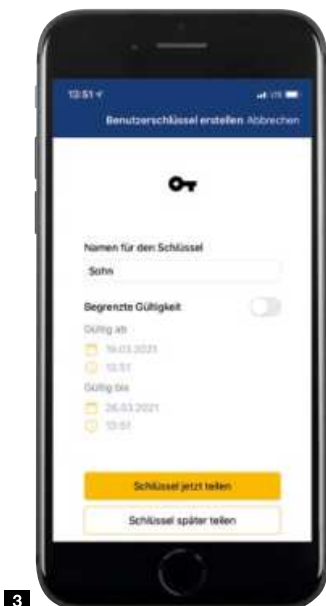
13:51

Benutzerschlüssel erstellen Abbrechen

Namen für den Schlüssel

Sohn

Begrenzte Gültigkeit

Gültig ab

19.03.2021

13:51

Gültig bis

26.03.2021

13:51

Schlüssel jetzt teilen

Schlüssel später teilen

3